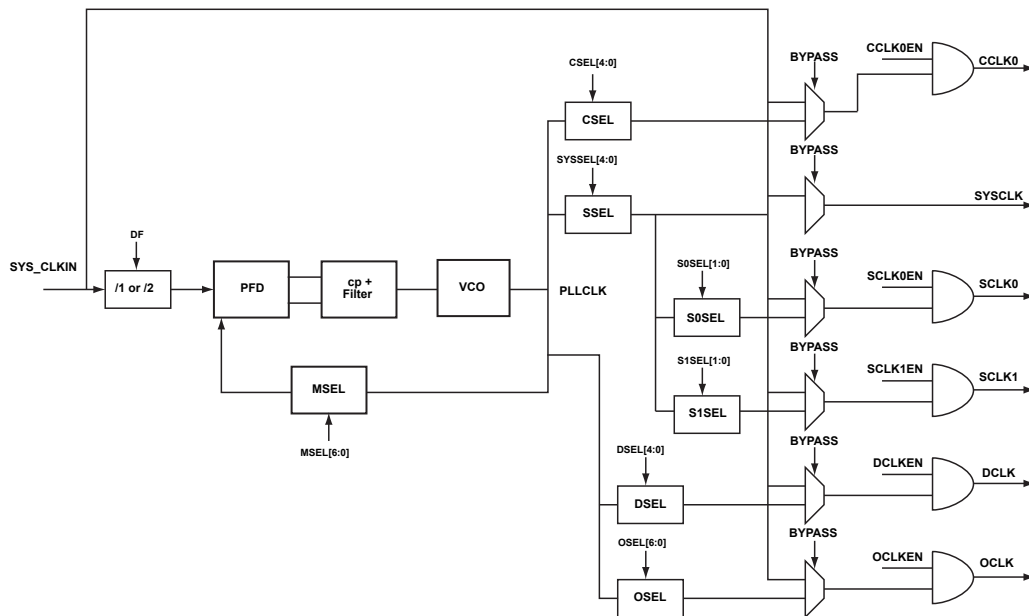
CSEL[4:0]

BYPASS

CCLK0EN

CCLK0

CSEL

BYPASS

SYSSEL[4:0]

SYSCLK

SSEL

DF

BYPASS

SYS_CLKIN

/1 or /2

PFD

cp + Filter

VCO

PLLCLK

S0SEL[1:0]

SCLK0EN

SCLK0

S0SEL

BYPASS

S1SEL[1:0]

SCLK1EN

SCLK1

MSEL

S1SEL

MSEL[6:0]

BYPASS

DSEL[4:0]

DCLKEN

DCLK

DSEL

BYPASS

OSEL[6:0]

OCLKEN

OCLK

OSEL